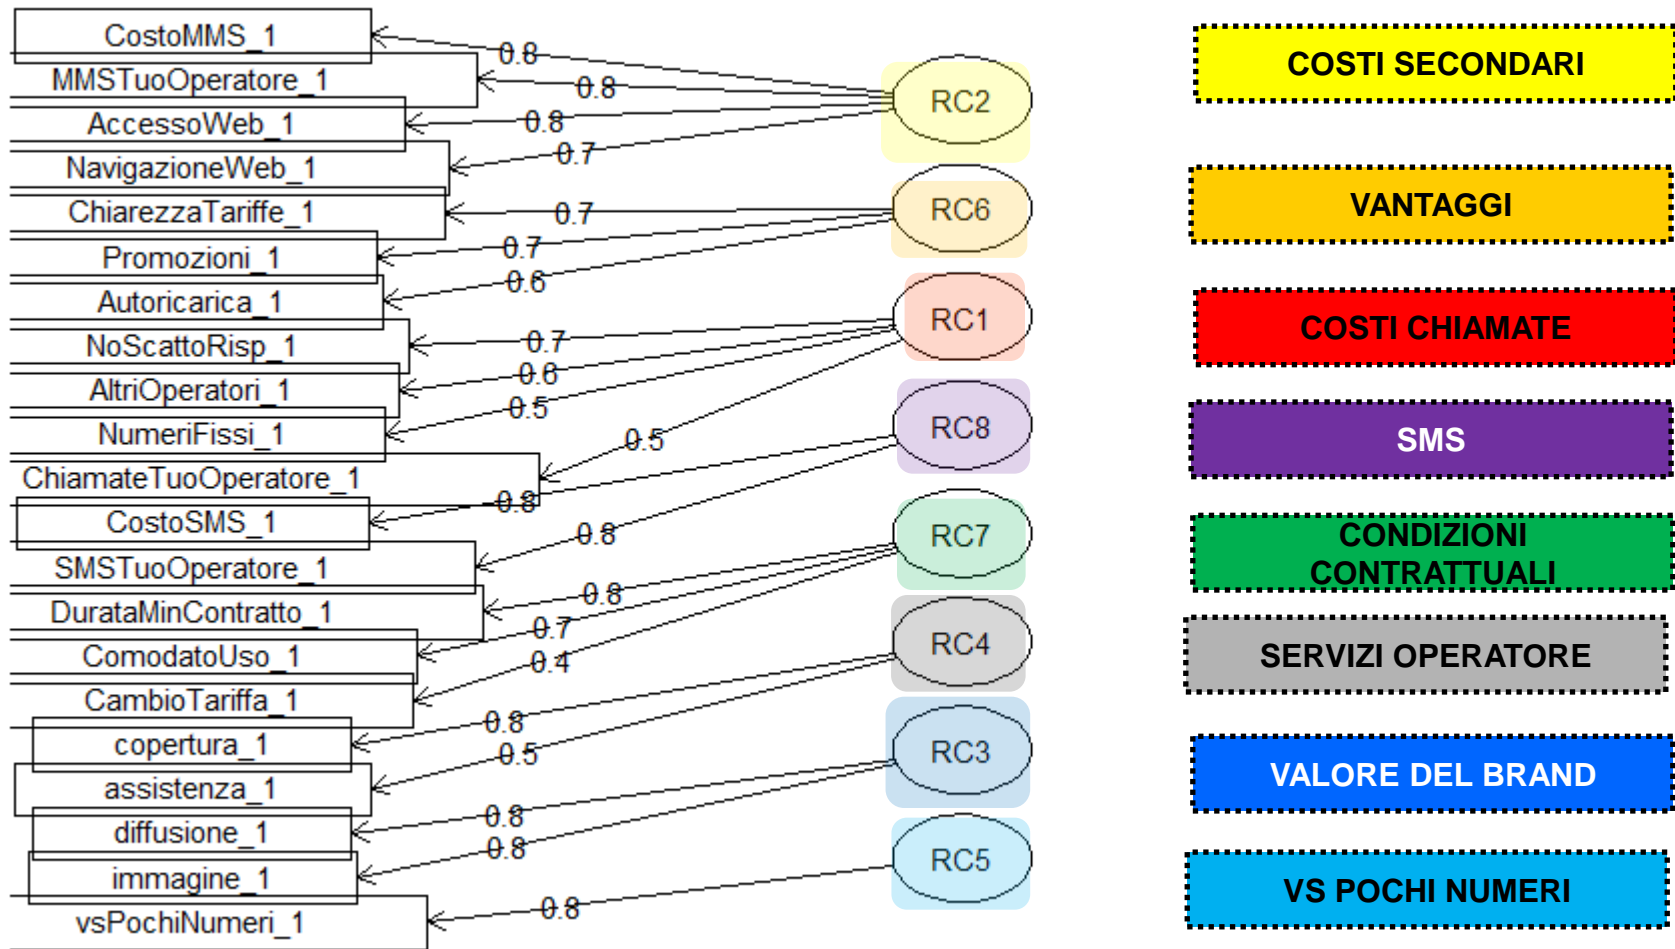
CostoMMS_1
MMSTuoOperatore_1
AccessoWeb_1
NavigazioneWeb_1
ChiarezzaTariffe_1
Promozioni_1
Autoricarica_1
NoScattoRisp_1
AltriOperatori_1
NumeriFissi_1
ChiamateTuoOperatore_1
CostoSMS_1
SMSTuoOperatore_1
DurataMinContratto_1
ComodatoUso_1
CambioTariffa_1
copertura_1
assistenza_1
diffusione_1
immagine_1
vsPochiNumeri_1

0.8
0.8
0.8
0.7
0.7
0.7
0.6
0.7
0.6
0.5
0.5
0.8
0.8
0.8
0.7
0.4
0.8
0.5
0.8
0.8
0.8

RC2
RC6
RC1
RC8
RC7
RC4
RC3
RC5

COSTI SECONDARI
VANTAGGI
COSTI CHIAMATE
SMS
CONDIZIONI CONTRATTUALI
SERVIZI OPERATORE
VALORE DEL BRAND
VS POCHI NUMERI